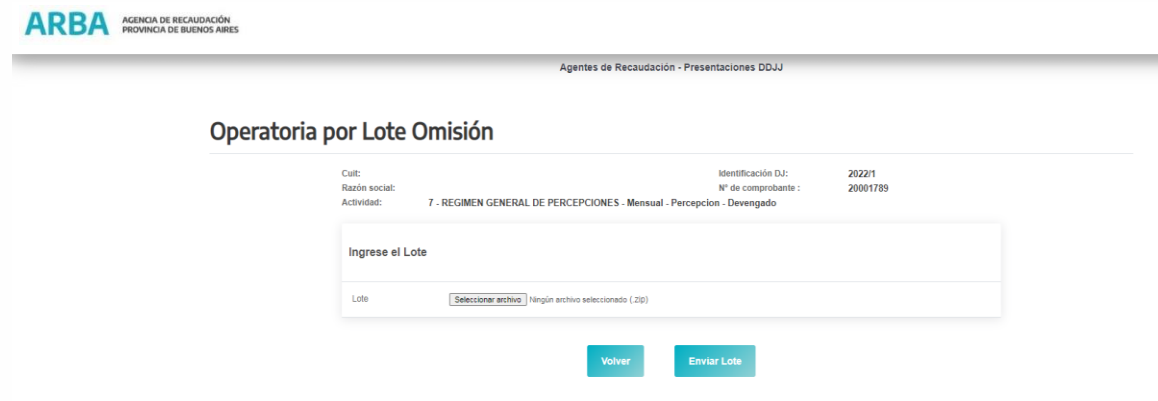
ARBA AGENCIA DE RECAUDACIÓN PROVINCIA DE BUENOS AIRES

Agentes de Recaudación - Presentaciones DDJJ

Operatoria por Lote Omisión

Cuit:
Razón social:
Actividad: 7 - REGIMEN GENERAL DE PERCEPCIONES - Mensual - Percepcion - Devengado

Identificación DJ: 2022/1
Nº de comprobante : 20001789

Ingrese el Lote

Lote Seleccionar archivo Ningún archivo seleccionado (.zip)

Volver Enviar Lote